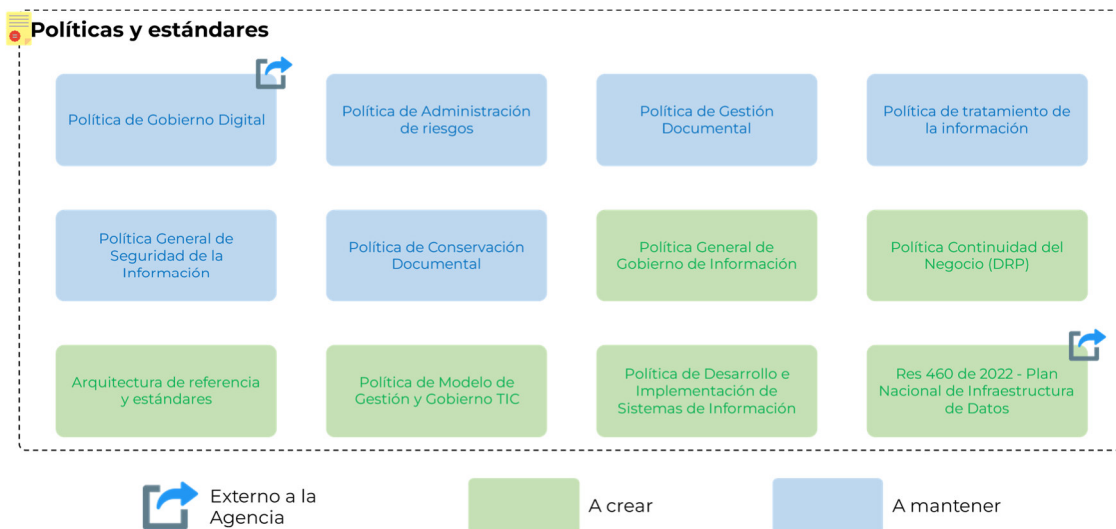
Políticas y estándares

Política de Gobierno Digital

Política de Administración de riesgos

Política de Gestión Documental

Política de tratamiento de la información

Política General de Seguridad de la Información

Política de Conservación Documental

Política General de Gobierno de Información

Política Continuidad del Negocio (DRP)

Arquitectura de referencia y estándares

Política de Modelo de Gestión y Gobierno TIC

Política de Desarrollo e Implementación de Sistemas de Información

Res 460 de 2022 - Plan Nacional de Infraestructura de Datos

Externo a la Agencia

A crear

A mantener